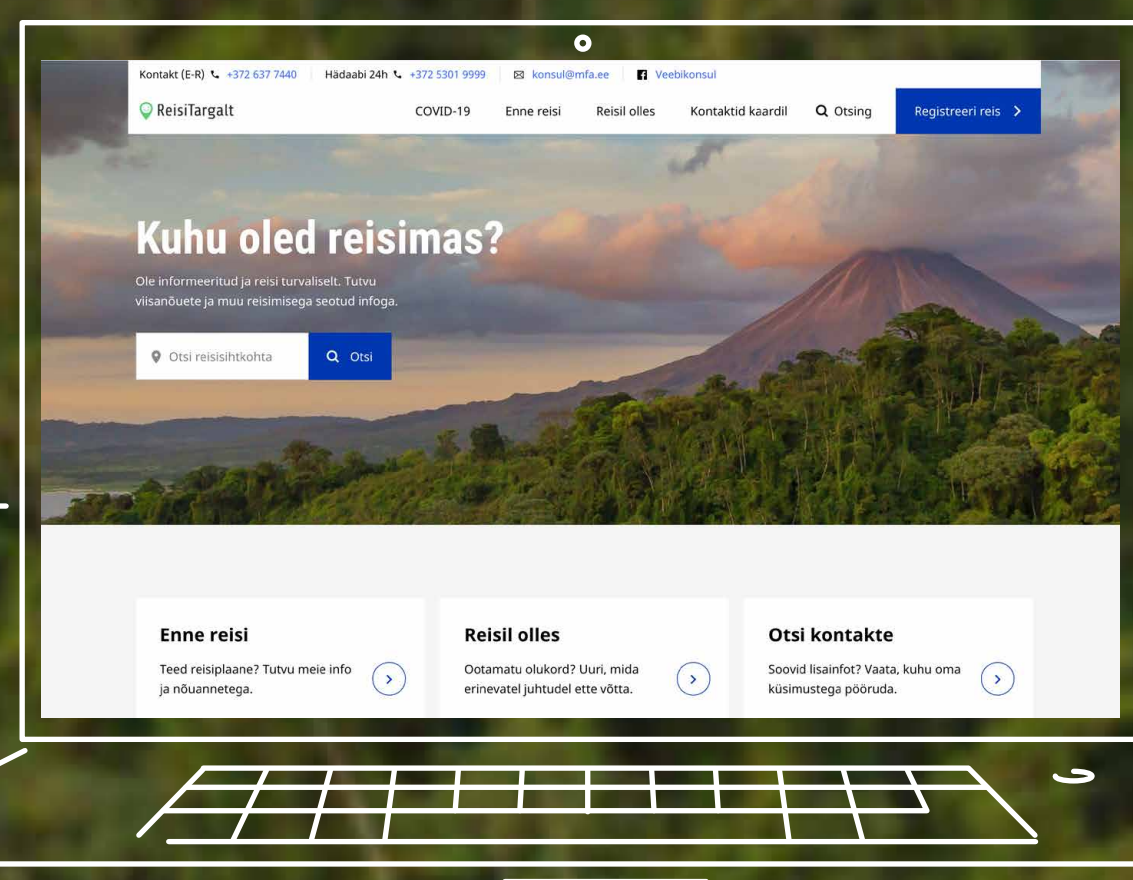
Kontakt (E-R) +372 637 7440 | Hädaabi 24h +372 5301 9999 | konsul@mfa.ee | Veebikonsul

ReisiTargalt

COVID-19 Enne reisi Reisil olles Kontaktid kaardil Otsing Registreeri reis

Kuhu oled reisimas?

Ole informeeritud ja reisi turvaliselt. Tutvu viisanõuete ja muu reisimisega seotud infoga.

Otsi reisisihtkohta

Otsi

Enne reisi

Teed reisiplaane? Tutvu meie info ja nõuannetega.

Reisil olles

Ootamatu olukord? Uuri, mida erinevatel juhtudel ette võtta.

Otsi kontakte

Soovid lisainfot? Vaata, kuhu oma küsimustega pööruda.